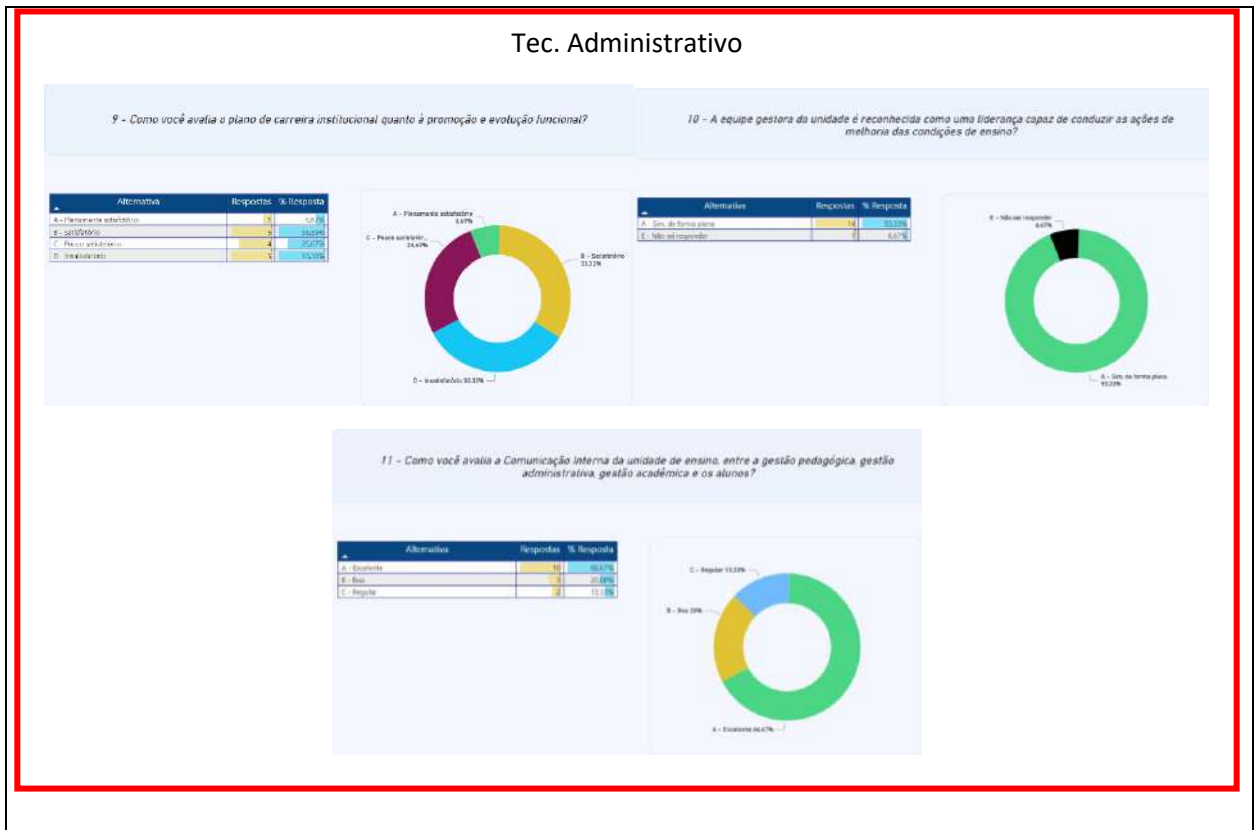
Tec. Administrativo

9 - Como você avalia o plano de carreira institucional quanto à promoção e evolução funcional?

| Alternativa | Respostas | % Resposta |
|---|---|---|
| A - Plenamente satisfatório | 1 | 6,67% |
| B - Satisfatório | 5 | 33,33% |
| C - Pouco satisfatório | 4 | 26,67% |
| D - Insatisfatório | 5 | 33,33% |

A - Plenamente satisfatório 6,67%
C - Pouco satisfatório 26,67%
B - Satisfatório 33,33%
D - Insatisfatório 33,33%

10 - A equipe gestora da unidade é reconhecida como uma liderança capaz de conduzir as ações de melhoria das condições de ensino?

| Alternativa | Respostas | % Resposta |
|---|---|---|
| A - Sim, de forma plena | 14 | 93,33% |
| E - Não sei responder | 1 | 6,67% |

E - Não sei responder 6,67%
A - Sim, de forma plena 93,33%

11 - Como você avalia a Comunicação interna da unidade de ensino, entre a gestão pedagógica, gestão administrativa, gestão acadêmica e os alunos?

| Alternativa | Respostas | % Resposta |
|---|---|---|
| A - Excelente | 10 | 66,67% |
| B - Bom | 3 | 20,00% |
| C - Regular | 2 | 13,33% |

C - Regular 13,33%
B - Bom 20%
A - Excelente 66,67%